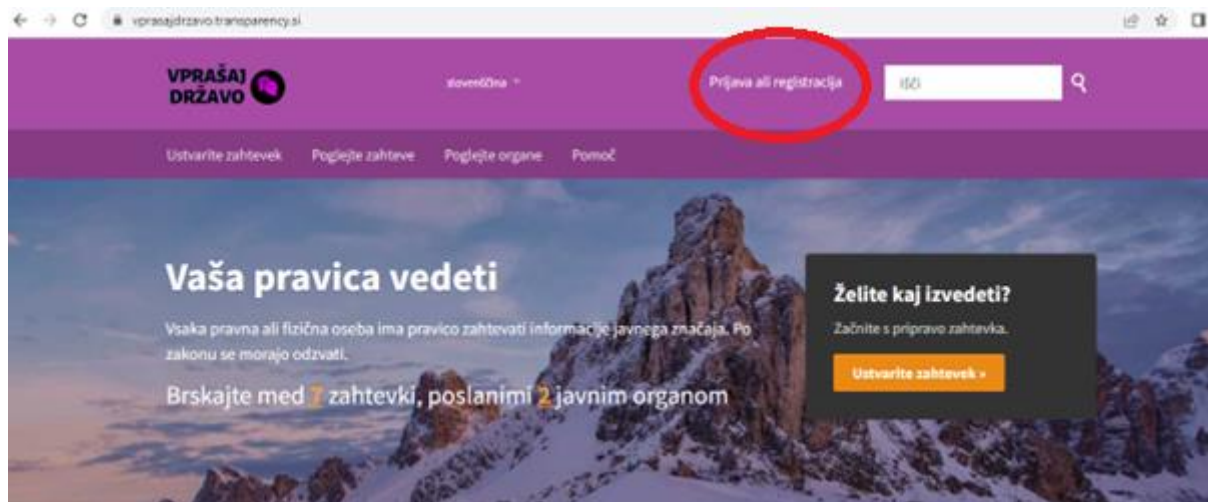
vprasajdrzavo.transparency.si

VPRAŠAJ DRŽAVO

slovenščina

Prijava ali registracija

Išči

Ustvarite zahtevek Poglejte zahteve Poglejte organe Pomoč

Vaša pravica vedeti

Vsaka pravna ali fizična oseba ima pravico zahtevati informacije javnega značaja. Po zakonu se morajo odzvati.

Brskajte med 7 zahtevki, poslanimi 2 javnim organom

Želite kaj izvedeti?

Začnite s pripravo zahtevka.

Ustvarite zahtevek »